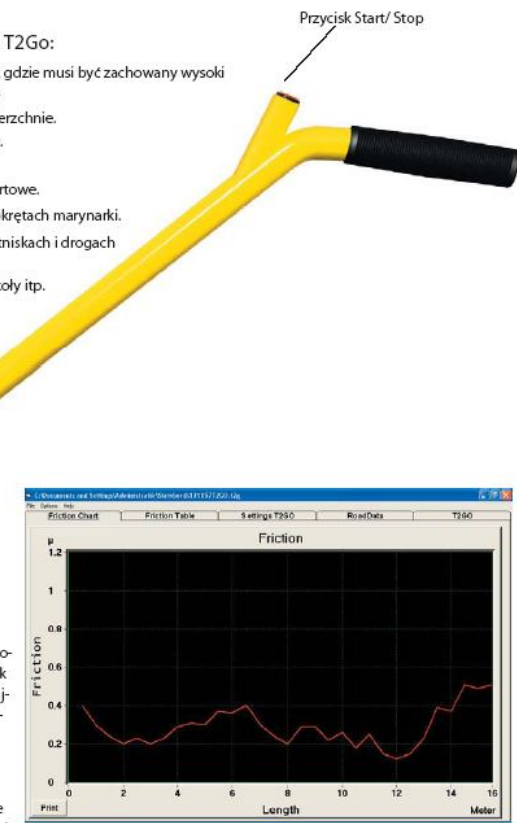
T2Go:

gdzie musi być zachowany wysoki

erzchnie.

rtowe.

okrętach marynarki.

tniskach i drogach

koły itp.

Przycisk Start/ Stop

C:\Documents and Settings\Administrator\Skrivebord\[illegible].t2g

File Options Help

Friction Chart | Friction Table | Settings T2GO | RoadData | T2GO

Friction

μ

1.2

1

0.8

0.6

0.4

0.2

0

Friction

0 2 4 6 8 10 12 14 16

Length

Meter

Print

o-

k

j-

e